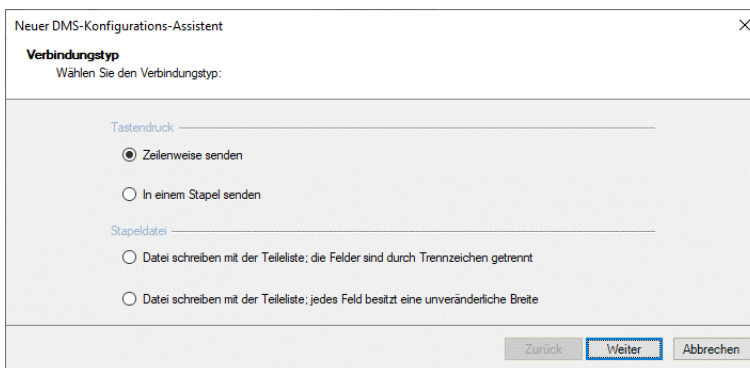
Neuer DMS-Konfigurations-Assistent

X

Verbindungstyp
Wählen Sie den Verbindungstyp:

Tastendruck

Zeilenweise senden

In einem Stapel senden

Stapeldatei

Datei schreiben mit der Teileliste; die Felder sind durch Trennzeichen getrennt

Datei schreiben mit der Teileliste; jedes Feld besitzt eine unveränderliche Breite

Zurück

Weiter

Abbrechen